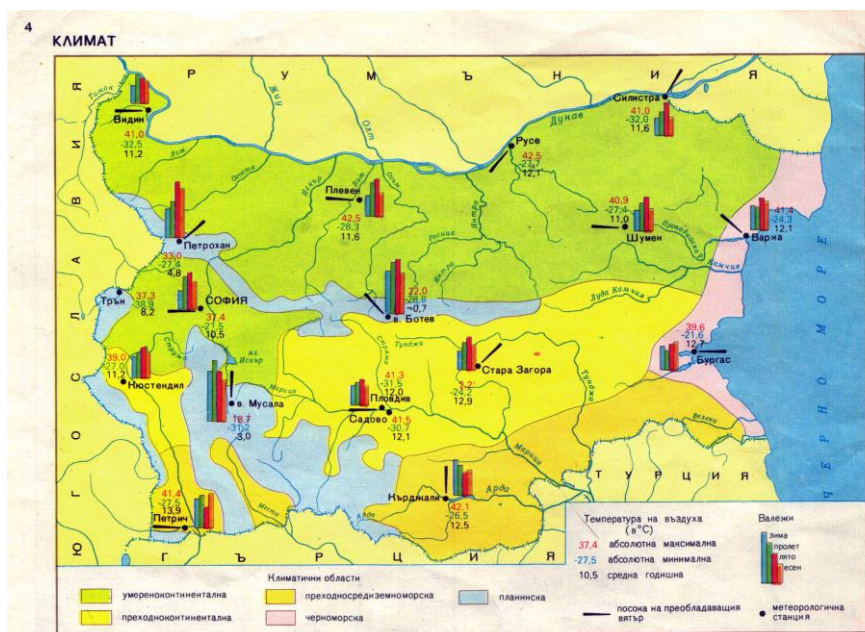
4
КЛИМАТ

Р У М Ъ Н И Я

Ю Г О С Л А В И Я

Т У Р Ц И Я

Г Ъ Р Ц И Я

ЧЕРНО МОРЕ

Видин
41,0
-32,5
11,2

Силистра
41,0
-32,0
11,6

Русе
42,5
-27,7
12,1

Плевен
42,5
-28,3
11,6

Петрохан
33,0
-27,4
4,8

Шумен
40,9
-27,4
11,0

Варна
41,4
-24,3
12,1

Трън
37,3
-38,8
8,2

СОФИЯ
37,4
-27,5
10,5

в. Ботев
22,0
-28,6
-0,7

Кюстендил
39,0
-27,0
11,2

в. Мусала
18,7
-31,2
-3,0

Пловдив
41,3
-31,5
12,0

Садово
41,5
-30,7
12,1

Стара Загора
-24,2
12,9

Бургас
39,6
-21,6
12,7

Кърджали
42,1
-26,5
12,5

Петрич
41,4
-27,5
13,9

Дунав
Тимок
Искър
Вит
Осъм
Янтра
Огоста
Лом
Жиу
Олт
Камчия
Луда Камчия
Провадийска
Росица
Тунджа
Марица
Арда
Места
Струма
Вехча
Стряма
Тополница
яз. Искър

Температура на въздуха (в °С)
37,4 абсолютна максимална
-27,5 абсолютна минимална
10,5 средна годишна

Валежи
зима
пролет
лято
есен

Климатични области
умереноконтинентална
преходноконтинентална
преходносредиземноморска
черноморска
планинска

посока на преобладаващия вятър
метеорологична станция